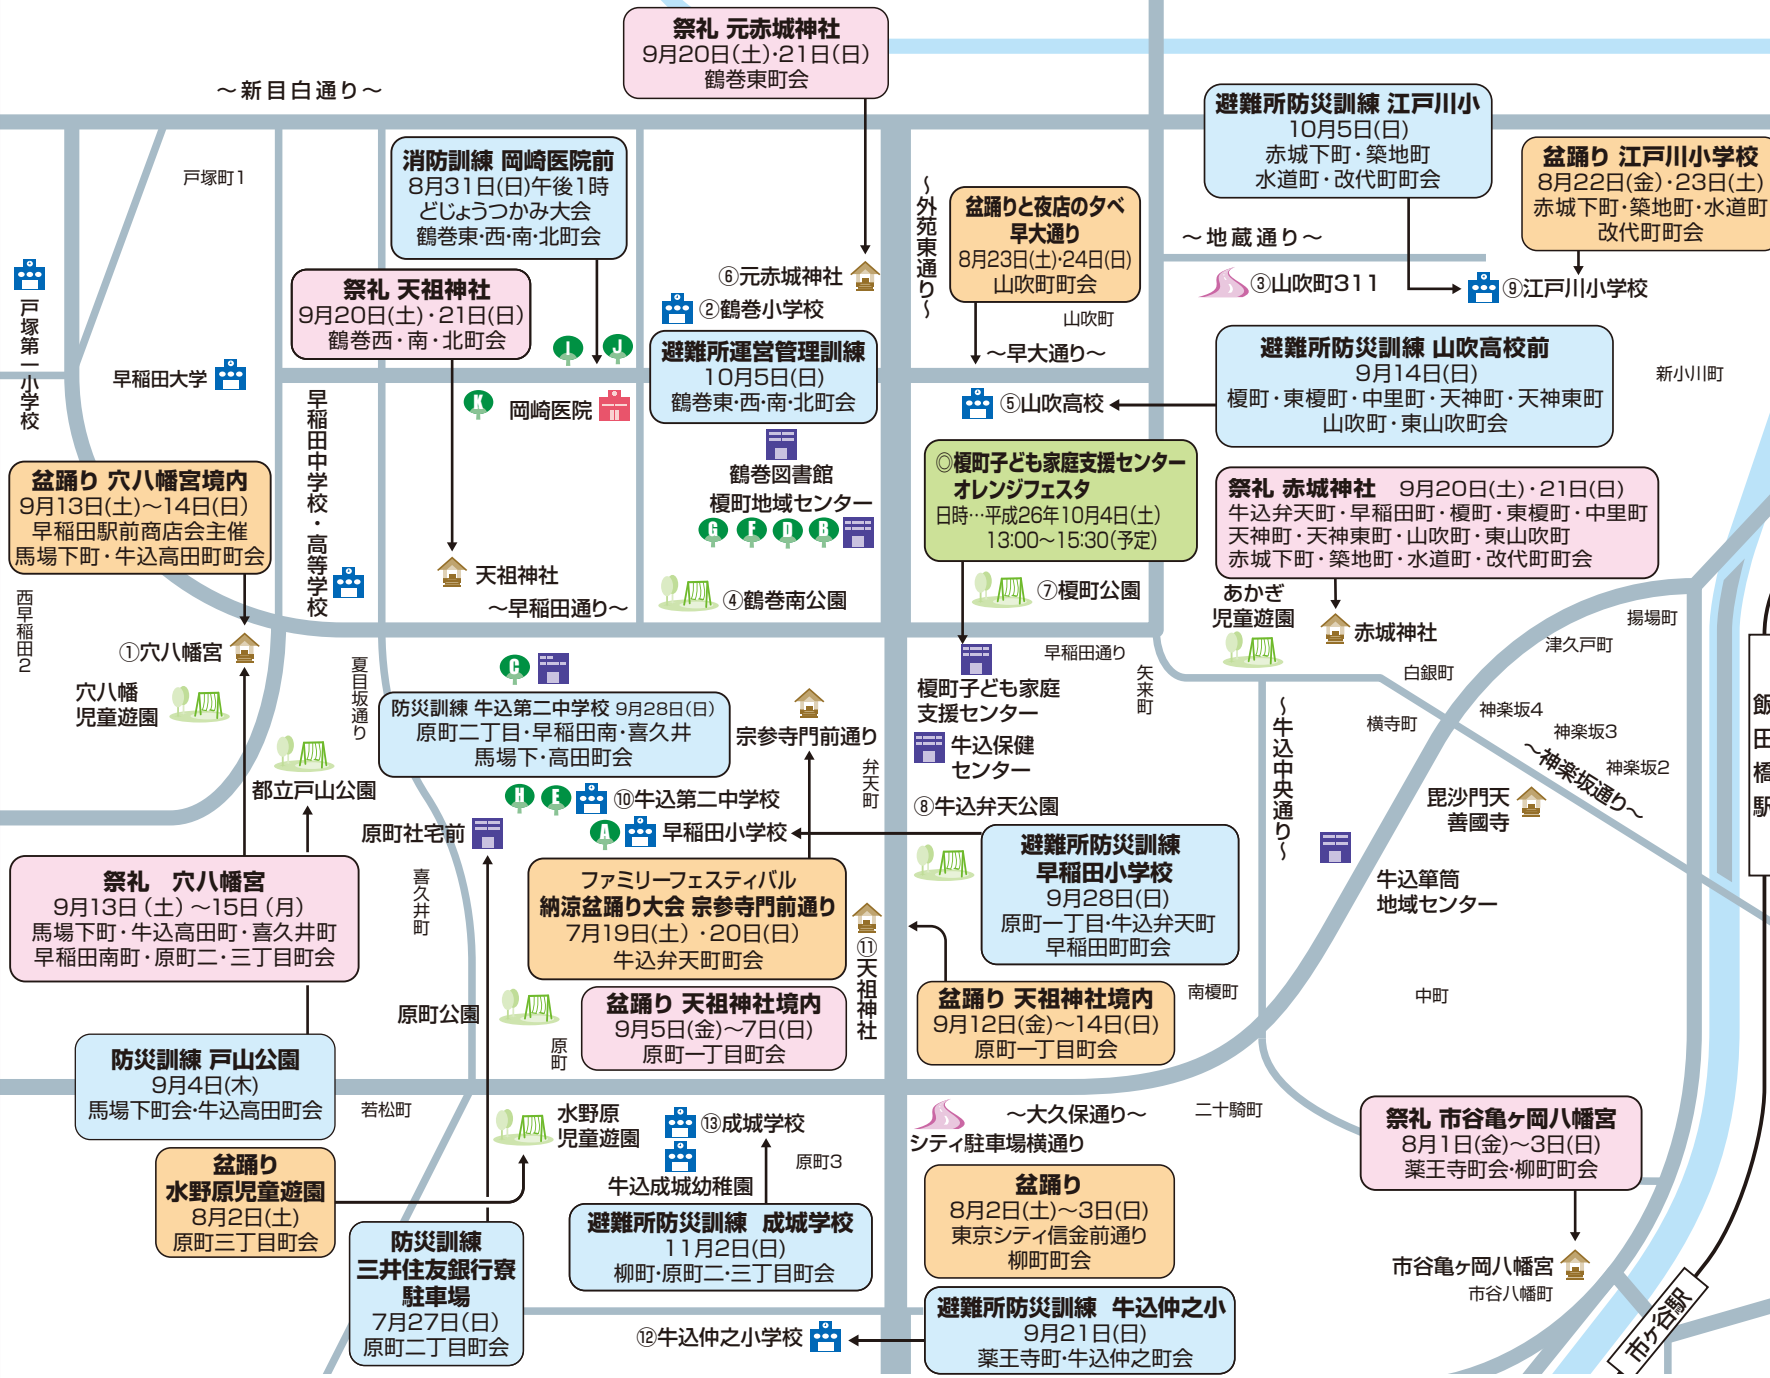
祭礼 元赤城神社
9月20日(土)·21日(日)
鶴巻東町会

～新目白通り～

避難所防災訓練 江戸川小
10月5日(日)
赤城下町·築地町
水道町·改代町町会

盆踊り 江戸川小学校
8月22日(金)·23日(土)
赤城下町·築地町·水道町
改代町町会

戸塚町1

消防訓練 岡崎医院前
8月31日(日)午後1時
どじょうつかみ大会
鶴巻東·西·南·北町会

～外苑東通り～

盆踊りと夜店の夕べ
早大通り
8月23日(土)·24日(日)
山吹町町会

～地蔵通り～

⑥元赤城神社

③山吹町311

⑨江戸川小学校

祭礼 天祖神社
9月20日(土)·21日(日)
鶴巻西·南·北町会

②鶴巻小学校

山吹町

戸塚第一小学校

J

避難所運営管理訓練
10月5日(日)
鶴巻東·西·南·北町会

～早大通り～

避難所防災訓練 山吹高校前
9月14日(日)
榎町·東榎町·中里町·天神町·天神東町
山吹町·東山吹町会

新小川町

早稲田大学

早稲田中学校·高等学校

K

岡崎医院

⑤山吹高校

鶴巻図書館
榎町地域センター

◎榎町子ども家庭支援センター
オレンジフェスタ
日時…平成26年10月4日(土)
13:00～15:30(予定)

祭礼 赤城神社 9月20日(土)·21日(日)
牛込弁天町·早稲田町·榎町·東榎町·中里町
天神町·天神東町·山吹町·東山吹町
赤城下町·築地町·水道町·改代町町会

盆踊り 穴八幡宮境内
9月13日(土)～14日(日)
早稲田駅前商店会主催
馬場下町·牛込高田町町会

G F D B

天祖神社

～早稲田通り～

④鶴巻南公園

⑦榎町公園

あかぎ児童遊園

赤城神社

揚場町

西早稲田2

①穴八幡宮

C

早稲田通り

津久戸町

夏目坂通り

矢来町

白銀町

穴八幡児童遊園

防災訓練 牛込第二中学校 9月28日(日)
原町二丁目·早稲田南·喜久井
馬場下·高田町会

宗参寺門前通り

榎町子ども家庭支援センター

～牛込中央通り～

神楽坂4

横寺町

神楽坂3

都立戸山公園

牛込保健センター

～神楽坂通り～

神楽坂2

H E

⑩牛込第二中学校

弁天町

⑧牛込弁天公園

毘沙門天善國寺

原町社宅前

A

早稲田小学校

避難所防災訓練
早稲田小学校
9月28日(日)
原町一丁目·牛込弁天町
早稲田町町会

牛込箪笥地域センター

祭礼 穴八幡宮
9月13日(土)～15日(月)
馬場下町·牛込高田町·喜久井町
早稲田南町·原町二·三丁目町会

喜久井町

ファミリーフェスティバル
納涼盆踊り大会 宗参寺門前通り
7月19日(土)·20日(日)
牛込弁天町町会

⑪天祖神社

盆踊り 天祖神社境内
9月12日(金)～14日(日)
原町一丁目町会

南榎町

中町

原町公園

盆踊り 天祖神社境内
9月5日(金)～7日(日)
原町一丁目町会

原町

防災訓練 戸山公園
9月4日(木)
馬場下町会·牛込高田町会

若松町

水野原児童遊園

⑬成城学校

～大久保通り～

二十騎町

シティ駐車場横通り

祭礼 市谷亀ヶ岡八幡宮
8月1日(金)～3日(日)
薬王寺町会·柳町町会

盆踊り
水野原児童遊園
8月2日(土)
原町三丁目町会

原町3

牛込成城幼稚園

盆踊り
8月2日(土)～3日(日)
東京シティ信金前通り
柳町町会

防災訓練
三井住友銀行寮
駐車場
7月27日(日)
原町二丁目町会

避難所防災訓練 成城学校
11月2日(日)
柳町·原町二·三丁目町会

市谷亀ヶ岡八幡宮
市谷八幡町

⑫牛込仲之小学校

避難所防災訓練 牛込仲之小
9月21日(日)
薬王寺町·牛込仲之町会

飯田橋駅

市ケ谷駅